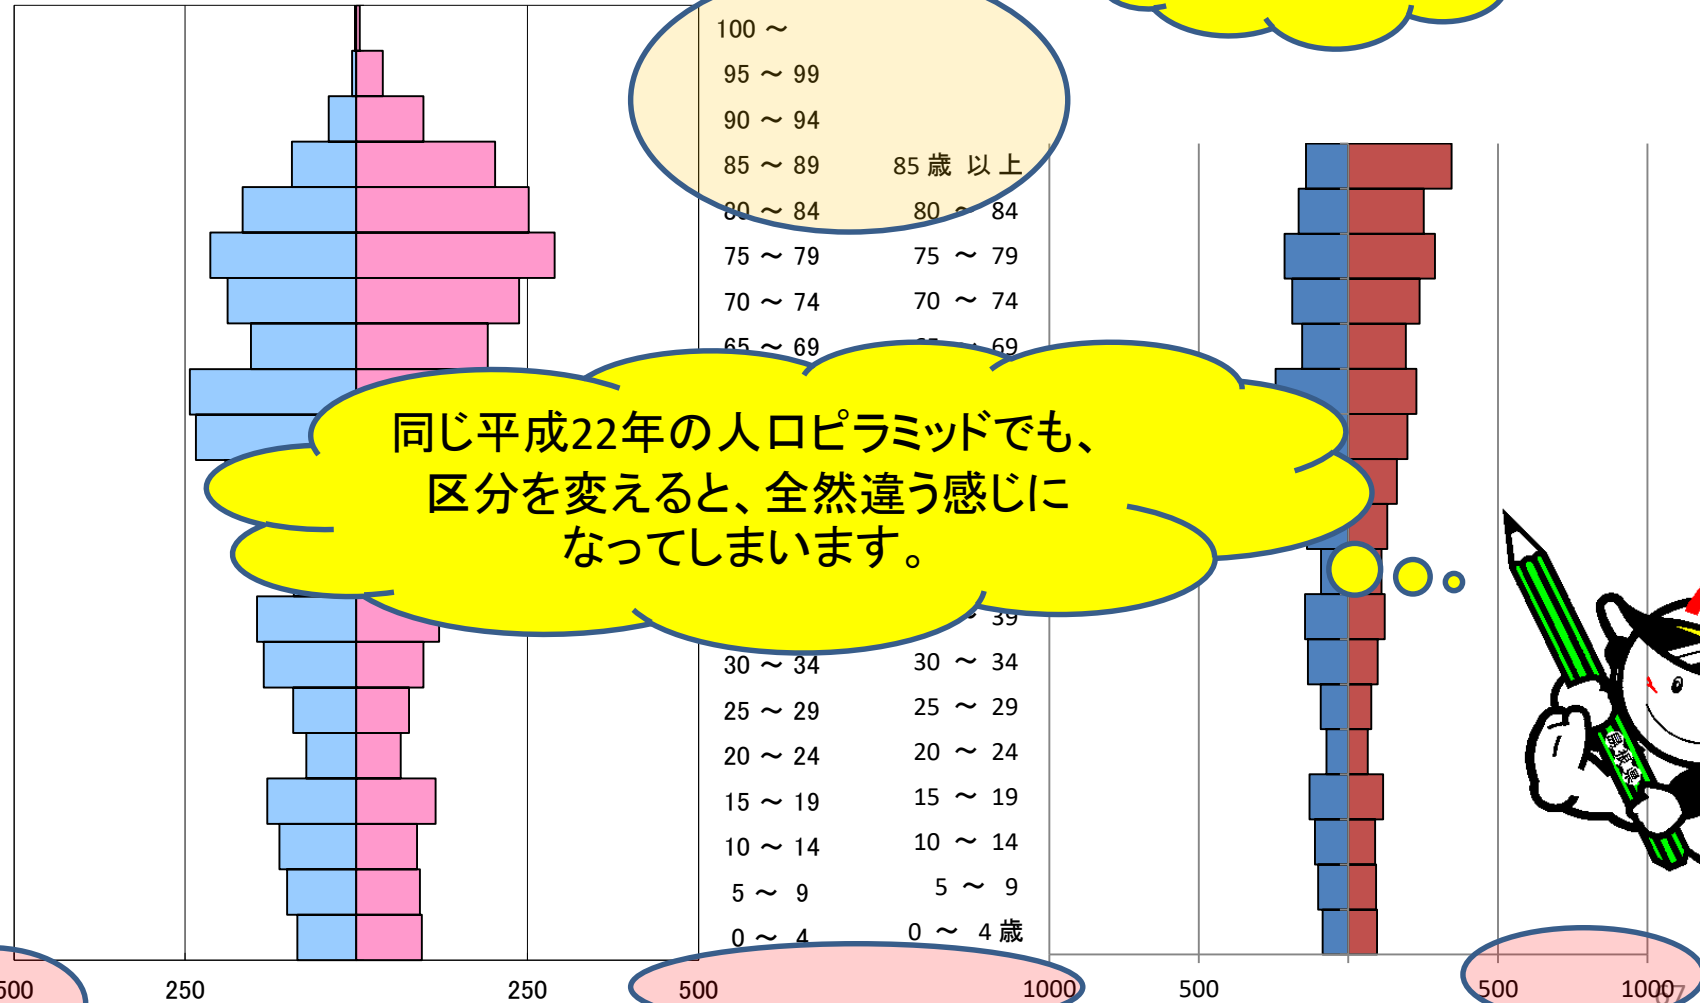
100 ～
95 ～ 99
90 ～ 94
85 ～ 89
80 ～ 84
75 ～ 79
70 ～ 74
65 ～ 69

85 歳 以 上
80 ～ 84
75 ～ 79
70 ～ 74
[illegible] ～ 69

同じ平成22年の人口ピラミッドでも、
区分を変えると、全然違う感じに
なってしまいます。

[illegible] 39
30 ～ 34
25 ～ 29
20 ～ 24
15 ～ 19
10 ～ 14
5 ～ 9
0 ～ 4

30 ～ 34
25 ～ 29
20 ～ 24
15 ～ 19
10 ～ 14
5 ～ 9
0 ～ 4 歳

500 250 250 500 1000 500 500 1000